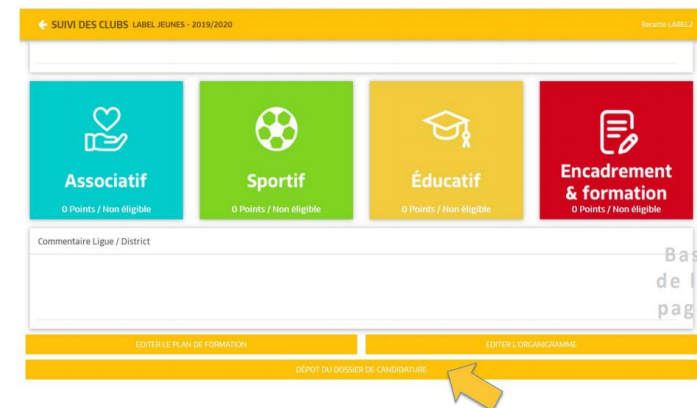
SUIVI DES CLUBS LABEL JEUNES - 2019/2020

Recette LABEL2

Associatif
0 Points / Non éligible

Sportif
0 Points / Non éligible

Éducatif
0 Points / Non éligible

Encadrement & formation
0 Points / Non éligible

Commentaire Ligue / District

Bas
de l
pag

EDITER LE PLAN DE FORMATION

EDITER L'ORGANIGRAMME

DÉPOT DU DOSSIER DE CANDIDATURE